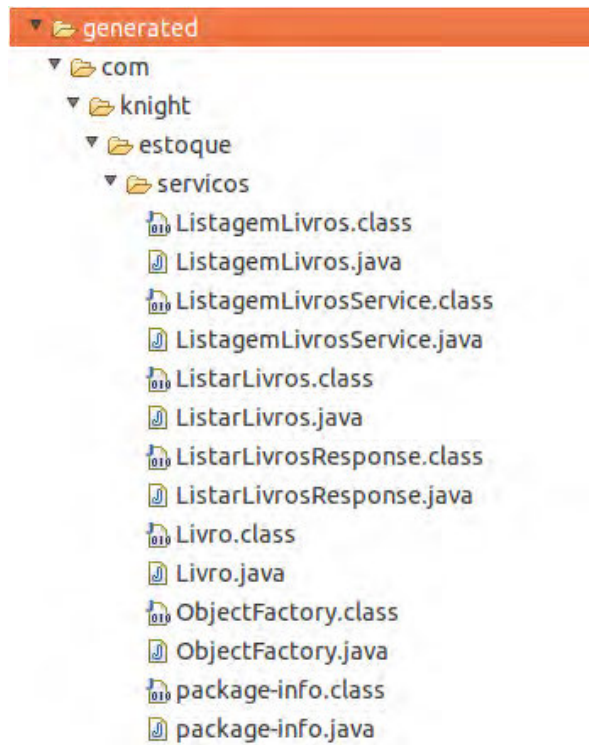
generated
com
knight
estoque
servicos
ListagemLivros.class
ListagemLivros.java
ListagemLivrosService.class
ListagemLivrosService.java
ListarLivros.class
ListarLivros.java
ListarLivrosResponse.class
ListarLivrosResponse.java
Livro.class
Livro.java
ObjectFactory.class
ObjectFactory.java
package-info.class
package-info.java